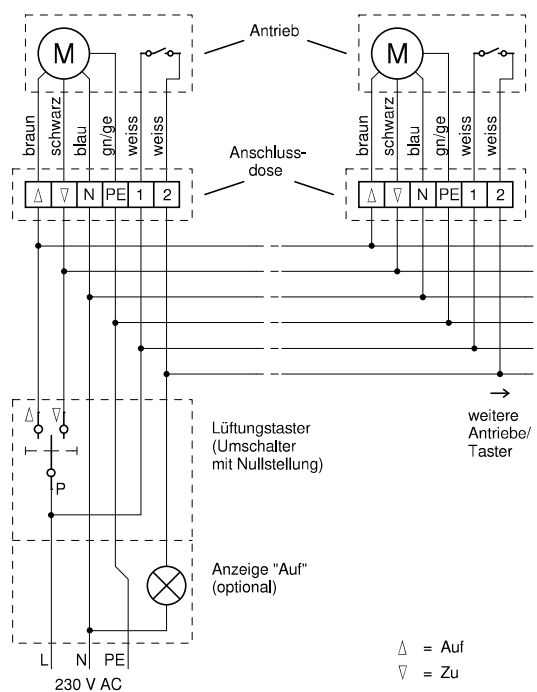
M

Antrieb

M

braun schwarz blau gn/ge weiss weiss

Anschlussdose

braun schwarz blau gn/ge weiss weiss

$\Delta$ $\nabla$ N PE 1 2

$\Delta$ $\nabla$ N PE 1 2

→
weitere Antriebe/ Taster

$\Delta$ $\nabla$

P

Lüftungstaster (Umschalter mit Nullstellung)

Anzeige "Auf" (optional)

L N PE
230 V AC

$\Delta$ = Auf
$\nabla$ = Zu